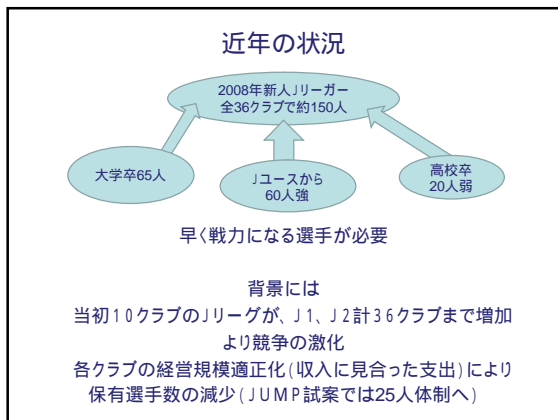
近年の状況

2008年新人Jリーガー
全36クラブで約150人

大学卒65人

Jユースから
60人強

高校卒
20人弱

早く戦力になる選手が必要

背景には
当初10クラブのJリーグが、J1、J2計36クラブまで増加
より競争の激化
各クラブの経営規模適正化(収入に見合った支出)により
保有選手数の減少(JUMP試案では25人体制へ)